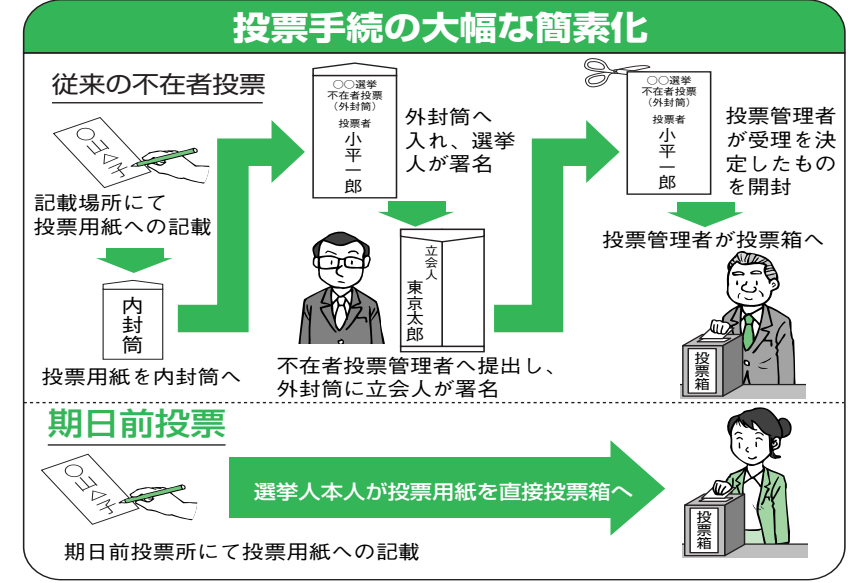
投票手続の大幅な簡素化

従来の不在者投票

○山△子

記載場所にて投票用紙への記載

内封筒

投票用紙を内封筒へ

○○選挙
不在者投票
（外封筒）
投票者
小平一郎

外封筒へ入れ、選挙人が署名

立会人
東京太郎

不在者投票管理者へ提出し、外封筒に立会人が署名

○○選挙
不在者投票
（外封筒）
投票者
小平一郎

投票管理者が受理を決定したものを開封

投票管理者が投票箱へ

投票箱

期日前投票

○山△子

選挙人本人が投票用紙を直接投票箱へ

投票箱

期日前投票所にて投票用紙への記載